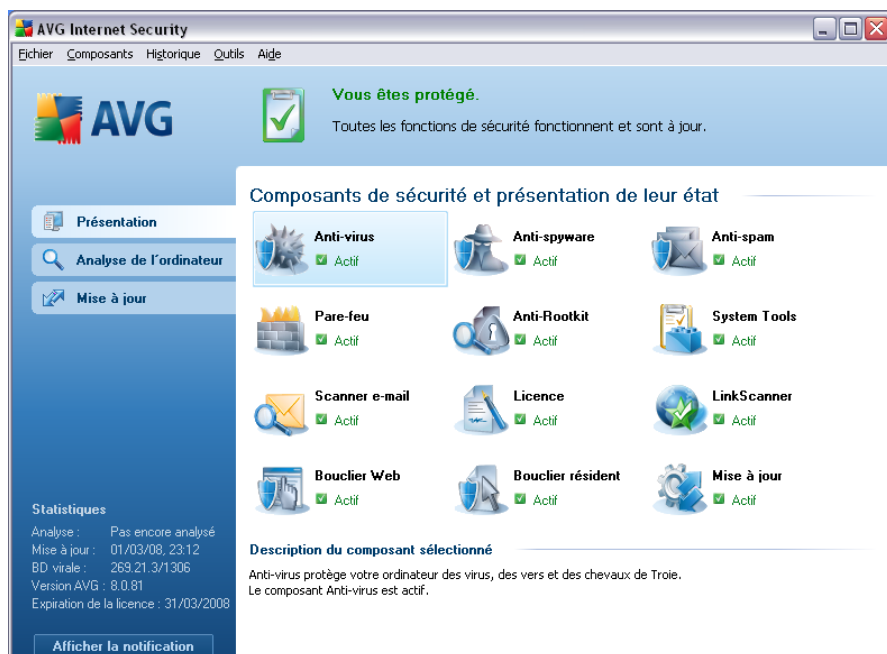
AVG Internet Security

Fichier Composants Historique Outils Aide

AVG

Vous êtes protégé.

Toutes les fonctions de sécurité fonctionnent et sont à jour.

Présentation

Analyse de l'ordinateur

Mise à jour

Composants de sécurité et présentation de leur état

Anti-virus
Actif

Anti-spyware
Actif

Anti-spam
Actif

Pare-feu
Actif

Anti-Rootkit
Actif

System Tools
Actif

Scanner e-mail
Actif

Licence
Actif

LinkScanner
Actif

Bouclier Web
Actif

Bouclier résident
Actif

Mise à jour
Actif

Statistiques

Analyse : Pas encore analysé
Mise à jour : 01/03/08, 23:12
BD virale : 269.21.3/1306
Version AVG : 8.0.81
Expiration de la licence : 31/03/2008

Afficher la notification

Description du composant sélectionné

Anti-virus protège votre ordinateur des virus, des vers et des chevaux de Troie.
Le composant Anti-virus est actif.